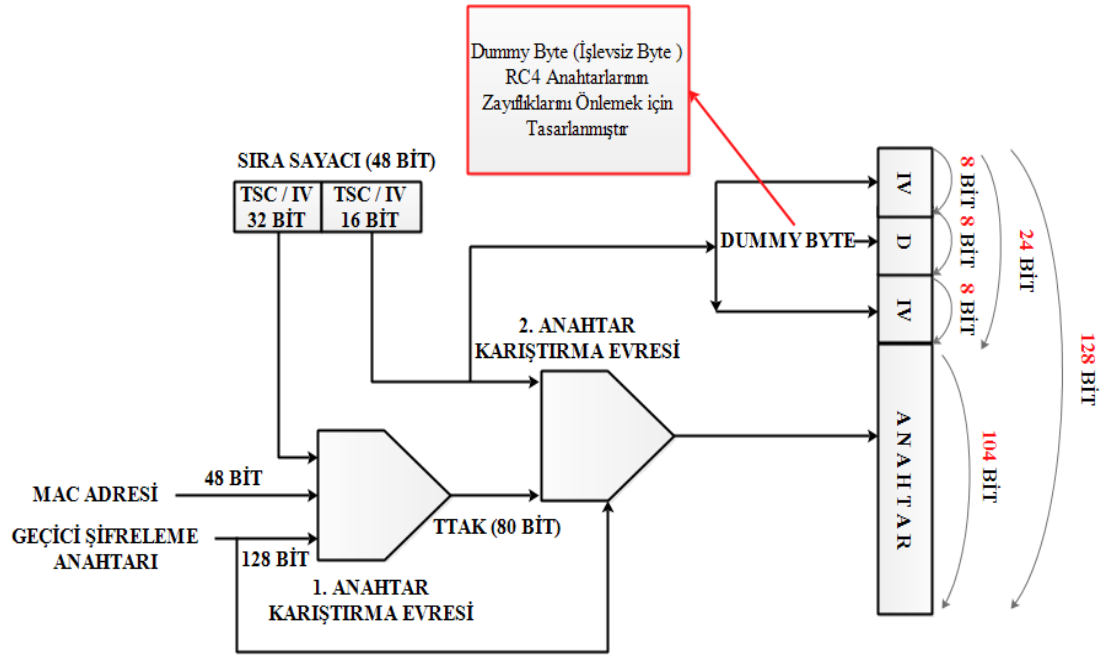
Dummy Byte (İşlevsiz Byte ) RC4 Anahtarlarının Zayıflıklarını Önlemek için Tasarlanmıştır

SIRA SAYACI (48 BİT)

| TSC / IV 32 BİT | TSC / IV 16 BİT |
|---|---|

DUMMY BYTE

IV

D

IV

8 BİT

8 BİT

8 BİT

24 BİT

128 BİT

2. ANAHTAR KARIŞTIRMA EVRESİ

ANAHTAR

104 BİT

MAC ADRESİ

48 BİT

GEÇİCİ ŞİFRELEME ANAHTARI

128 BİT

TTAK (80 BİT)

1. ANAHTAR KARIŞTIRMA EVRESİ